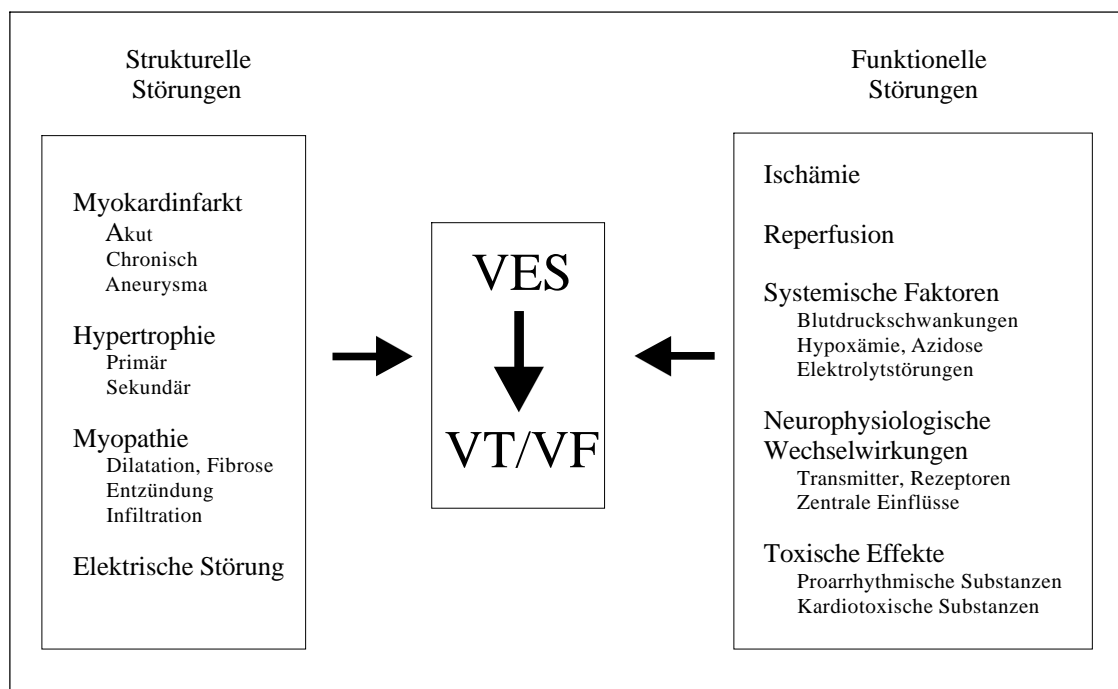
Strukturelle Störungen

Myokardinfarkt
Akut
Chronisch
Aneurysma

Hypertrophie
Primär
Sekundär

Myopathie
Dilatation, Fibrose
Entzündung
Infiltration

Elektrische Störung

VES

VT/VF

Funktionelle Störungen

Ischämie

Reperfusion

Systemische Faktoren
Blutdruckschwankungen
Hypoxämie, Azidose
Elektrolytstörungen

Neurophysiologische Wechselwirkungen
Transmitter, Rezeptoren
Zentrale Einflüsse

Toxische Effekte
Proarrhythmische Substanzen
Kardiotoxische Substanzen